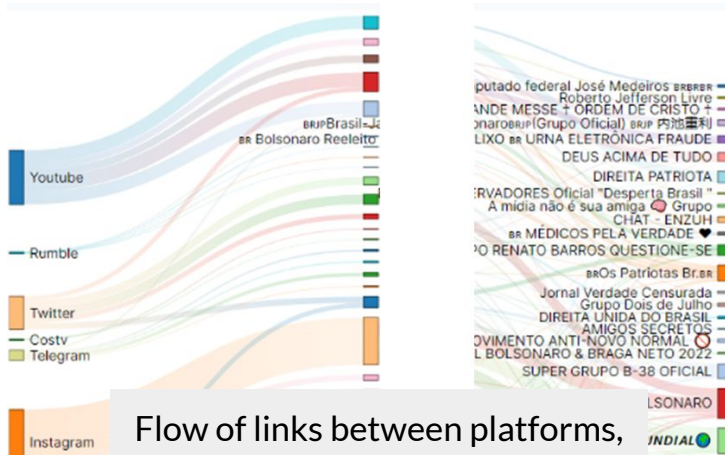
Youtube

Rumble

Twitter

Costv

Telegram

Instagram

BRJPBrasil-Ja

BR Bolsonaro Reeleito

putado federal José Medeiros BRBRBR

Roberto Jefferson Livre

ANDE MESSE ✝ ORDEM DE CRISTO ✝

onaroBRJP(Grupo Oficial) BRJP 内脱重利

LIXO BR URNA ELETRÔNICA FRAUDE

DEUS ACIMA DE TUDO

DIREITA PATRIOTA

ERVADORES Oficial "Desperta Brasil"

A mídia não é sua amiga 🗨 Grupo

CHAT - ENZUH

BR MÉDICOS PELA VERDADE ❤

O RENATO BARROS QUESTIONE-SE

BROs Patriotas Br.BR

Jornal Verdade Censurada

Grupo Dois de Julho

DIREITA UNIDA DO BRASIL

AMIGOS SECRETOS

OVIMENTO ANTI-NOVO NORMAL 🚫

L BOLSONARO & BRAGA NETO 2022

SUPER GRUPO B-38 OFICIAL

LSONARO

INDIAL

Flow of links between platforms,